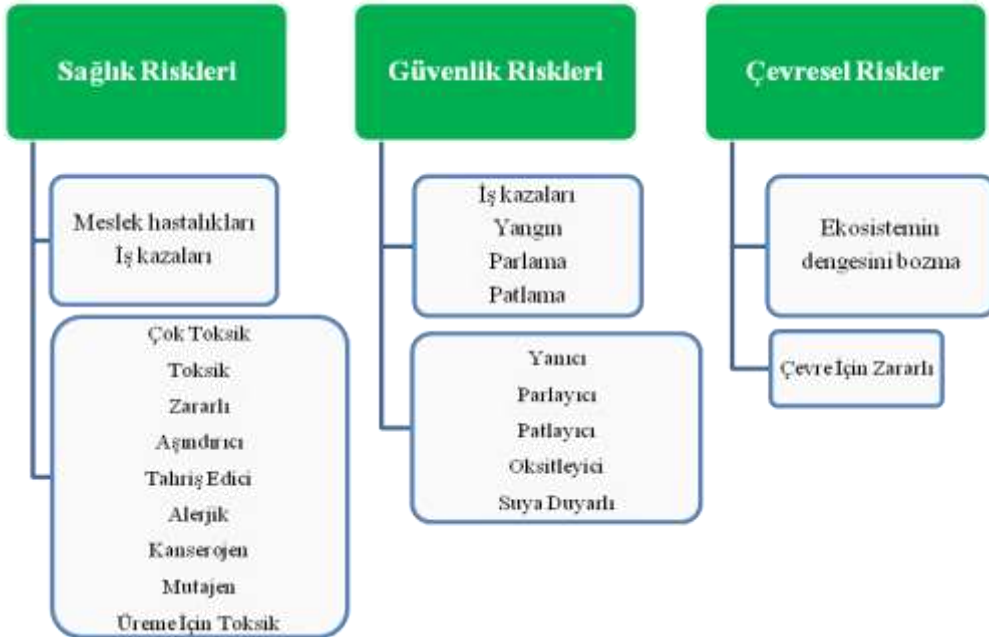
Sağlık Riskleri

Meslek hastalıkları
İş kazaları

Çok Toksik
Toksik
Zararlı
Aşındırıcı
Tahriş Edici
Alerjik
Kanserojen
Mutajen
Üreme İçin Toksik

Güvenlik Riskleri

İş kazaları
Yangın
Parlama
Patlama

Yanıcı
Parlayıcı
Patlayıcı
Oksitleyici
Suya Duyarlı

Çevresel Riskler

Ekosistemin dengesini bozma

Çevre İçin Zararlı